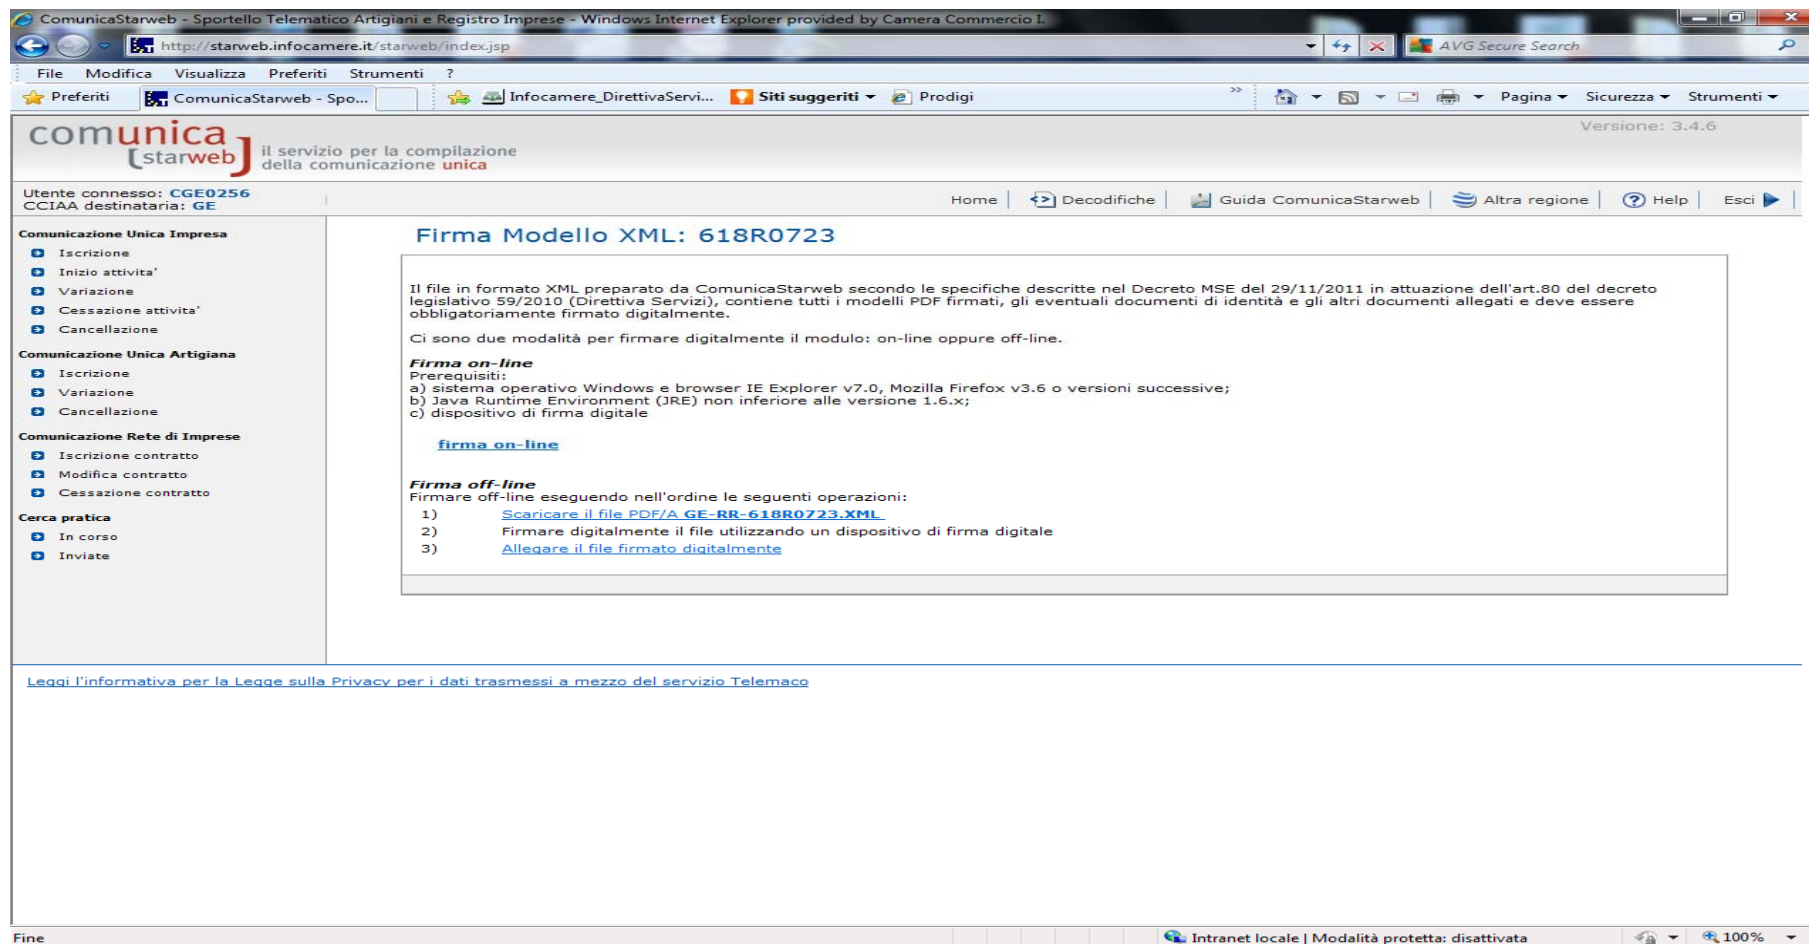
ComunicaStarweb - Sportello Telematico Artigiani e Registro Imprese - Windows Internet Explorer provided by Camera Commercio I.

http://starweb.infocamere.it/starweb/index.jsp

AVG Secure Search

File Modifica Visualizza Preferiti Strumenti ?

Preferiti ComunicaStarweb - Spo... Infocamere_DirettivaServi... Siti suggeriti Prodigi

Pagina Sicurezza Strumenti

comunica starweb il servizio per la compilazione della comunicazione unica

Versione: 3.4.6

Utente connesso: CGE0256
CCIAA destinataria: GE

Home Decodifiche Guida ComunicaStarweb Altra regione Help Esci

Comunicazione Unica Impresa
Iscrizione
Inizio attivita'
Variazione
Cessazione attivita'
Cancellazione

Comunicazione Unica Artigiana
Iscrizione
Variazione
Cancellazione

Comunicazione Rete di Imprese
Iscrizione contratto
Modifica contratto
Cessazione contratto

Cerca pratica
In corso
Inviate

Firma Modello XML: 618R0723

Il file in formato XML preparato da ComunicaStarweb secondo le specifiche descritte nel Decreto MSE del 29/11/2011 in attuazione dell'art.80 del decreto legislativo 59/2010 (Direttiva Servizi), contiene tutti i modelli PDF firmati, gli eventuali documenti di identità e gli altri documenti allegati e deve essere obbligatoriamente firmato digitalmente.

Ci sono due modalità per firmare digitalmente il modulo: on-line oppure off-line.

Firma on-line
Prerequisiti:
a) sistema operativo Windows e browser IE Explorer v7.0, Mozilla Firefox v3.6 o versioni successive;
b) Java Runtime Environment (JRE) non inferiore alle versione 1.6.x;
c) dispositivo di firma digitale

firma on-line

Firma off-line
Firmare off-line eseguendo nell'ordine le seguenti operazioni:
1) Scaricare il file PDF/A GE-RR-618R0723.XML
2) Firmare digitalmente il file utilizzando un dispositivo di firma digitale
3) Allegare il file firmato digitalmente

Leggi l'informativa per la Legge sulla Privacy per i dati trasmessi a mezzo del servizio Telemaco

Fine

Intranet locale | Modalità protetta: disattivata

100%